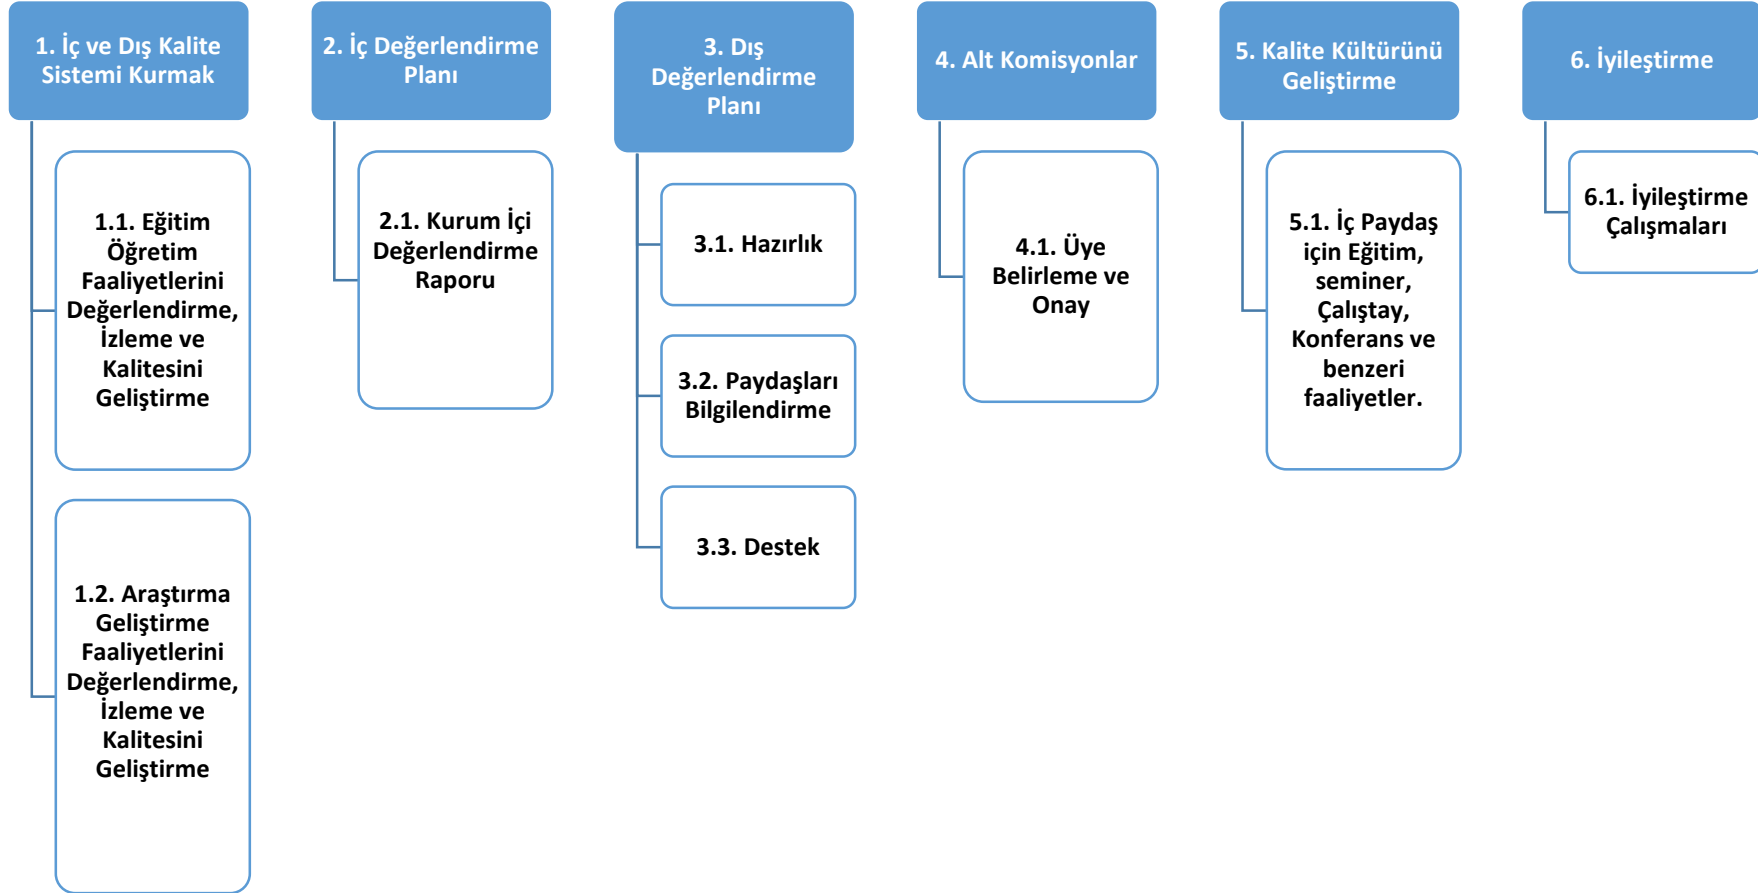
1. İç ve Dış Kalite Sistemi Kurmak

1.1. Eğitim Öğretim Faaliyetlerini Değerlendirme, İzleme ve Kalitesini Geliştirme

1.2. Araştırma Geliştirme Faaliyetlerini Değerlendirme, İzleme ve Kalitesini Geliştirme

2. İç Değerlendirme Planı

2.1. Kurum İçi Değerlendirme Raporu

3. Dış Değerlendirme Planı

3.1. Hazırlık

3.2. Paydaşları Bilgilendirme

3.3. Destek

4. Alt Komisyonlar

4.1. Üye Belirleme ve Onay

5. Kalite Kültürünü Geliştirme

5.1. İç Paydaş için Eğitim, seminer, Çalıştay, Konferans ve benzeri faaliyetler.

6. İyileştirme

6.1. İyileştirme Çalışmaları